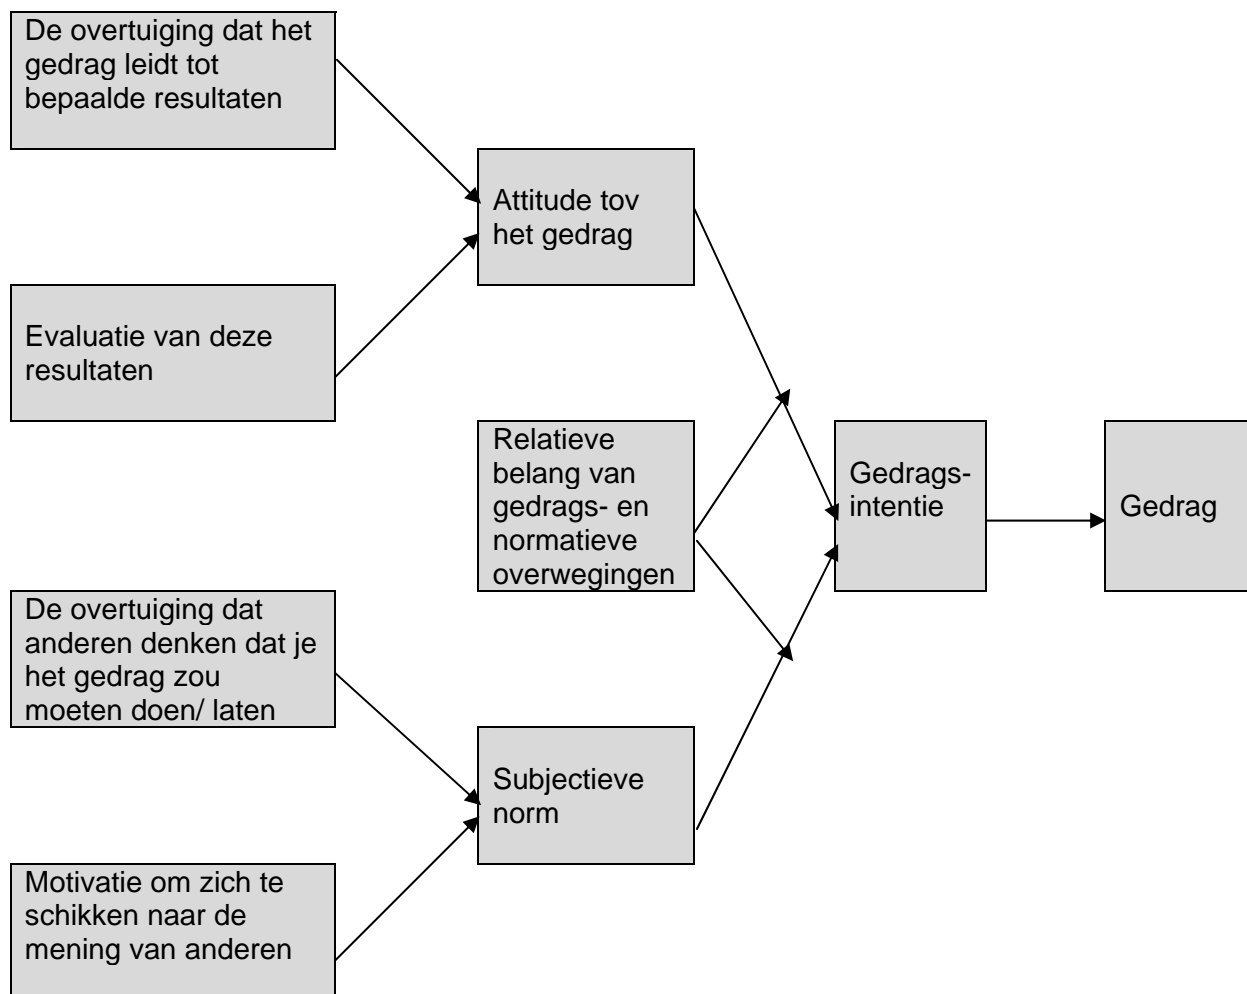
De overtuiging dat het gedrag leidt tot bepaalde resultaten

Evaluatie van deze resultaten

Attitude tov het gedrag

Relatieve belang van gedrags- en normatieve overwegingen

Gedragsintentie

Gedrag

De overtuiging dat anderen denken dat je het gedrag zou moeten doen/ laten

Subjectieve norm

Motivatie om zich te schikken naar de mening van anderen